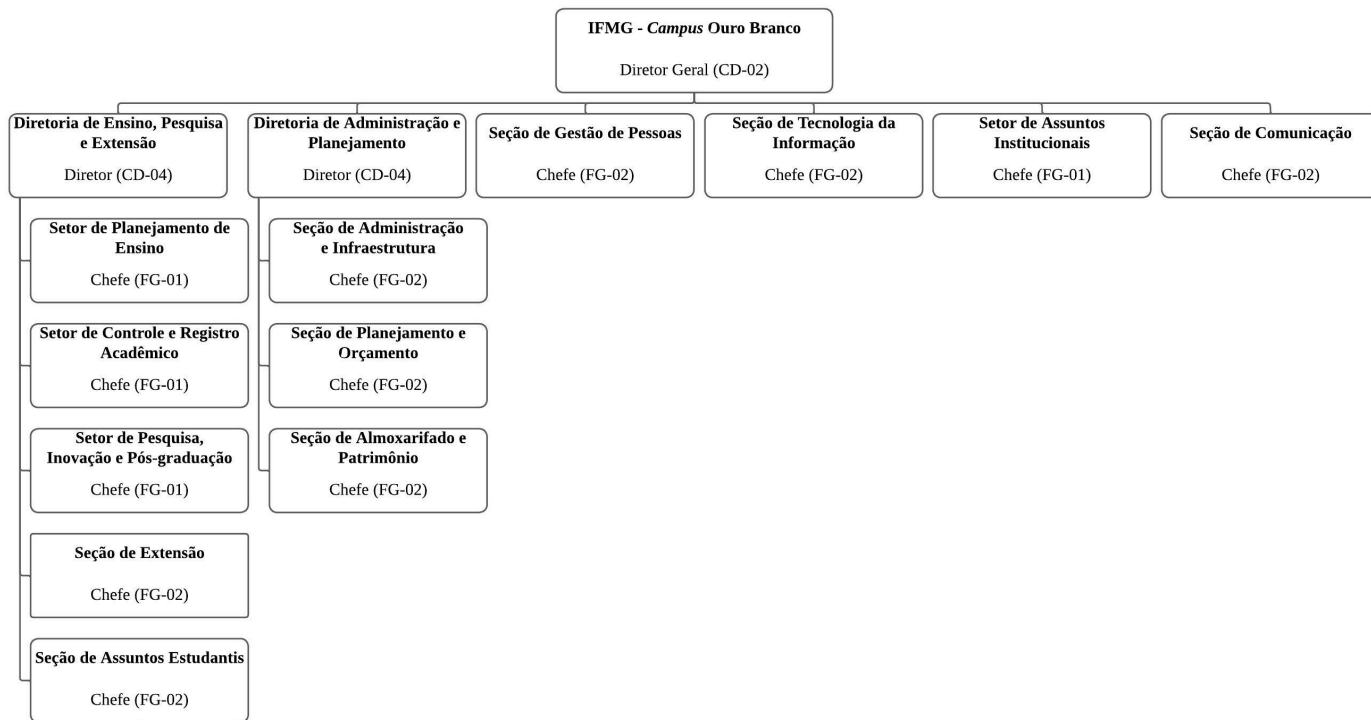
IFMG - Campus Ouro Branco

Diretor Geral (CD-02)

Diretoria de Ensino, Pesquisa e Extensão

Diretor (CD-04)

Diretoria de Administração e Planejamento

Diretor (CD-04)

Seção de Gestão de Pessoas

Chefe (FG-02)

Seção de Tecnologia da Informação

Chefe (FG-02)

Setor de Assuntos Institucionais

Chefe (FG-01)

Seção de Comunicação

Chefe (FG-02)

Setor de Planejamento de Ensino

Chefe (FG-01)

Setor de Controle e Registro Acadêmico

Chefe (FG-01)

Setor de Pesquisa, Inovação e Pós-graduação

Chefe (FG-01)

Seção de Extensão

Chefe (FG-02)

Seção de Assuntos Estudantis

Chefe (FG-02)

Seção de Administração e Infraestrutura

Chefe (FG-02)

Seção de Planejamento e Orçamento

Chefe (FG-02)

Seção de Almoxarifado e Patrimônio

Chefe (FG-02)